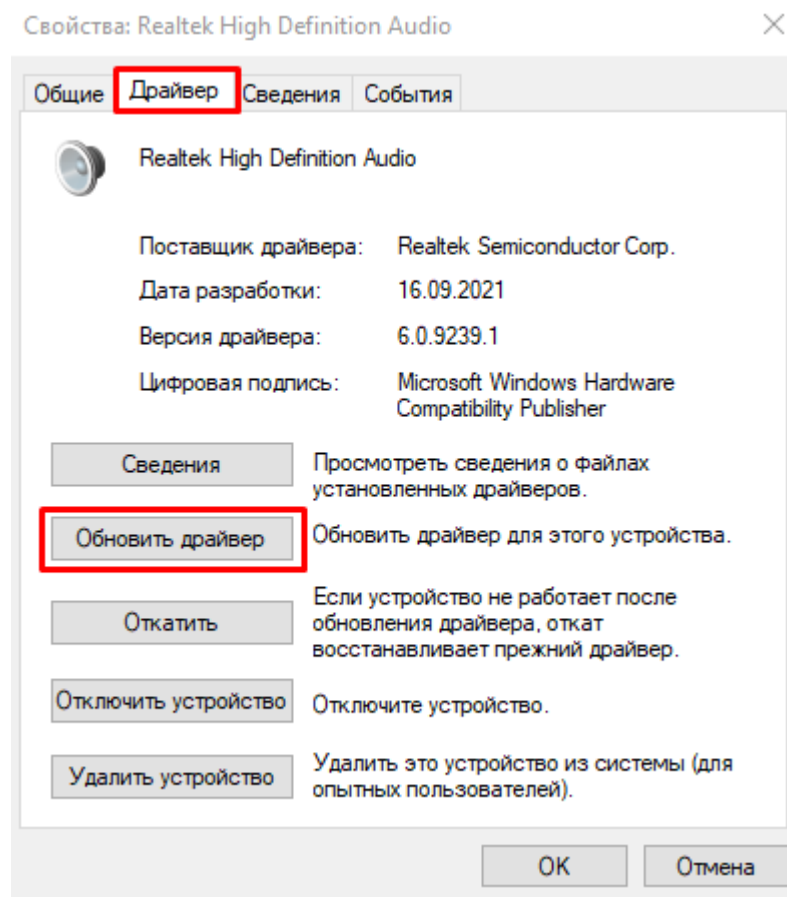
Свойства: Realtek High Definition Audio

Общие | Драйвер | Сведения | События

Realtek High Definition Audio

Поставщик драйвера: Realtek Semiconductor Corp.

Дата разработки: 16.09.2021

Версия драйвера: 6.0.9239.1

Цифровая подпись: Microsoft Windows Hardware Compatibility Publisher

Сведения — Просмотреть сведения о файлах установленных драйверов.

Обновить драйвер — Обновить драйвер для этого устройства.

Откатить — Если устройство не работает после обновления драйвера, откат восстанавливает прежний драйвер.

Отключить устройство — Отключите устройство.

Удалить устройство — Удалить это устройство из системы (для опытных пользователей).

OK | Отмена